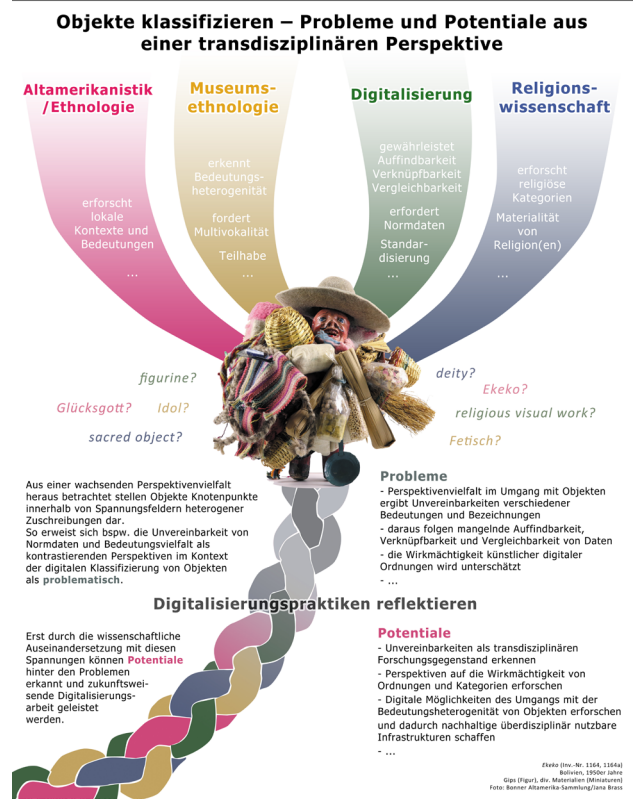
Objekte klassifizieren – Probleme und Potentiale aus einer transdisziplinären Perspektive

Altamerikanistik /Ethnologie

erforscht lokale Kontexte und Bedeutungen

...

Museums-ethnologie

erkennt Bedeutungs-heterogenität

fordert Multivokalität

Teilhabe

...

Digitalisierung

gewährleistet Auffindbarkeit Verknüpfbarkeit Vergleichbarkeit

erfordert Normdaten

Standar-disierung

...

Religions-wissenschaft

erforscht religiöse Kategorien

Materialität von Religion(en)

...

figurine?

Glücksgott?

Idol?

sacred object?

deity?

Ekeko?

religious visual work?

Fetisch?

Aus einer wachsenden Perspektivenvielfalt heraus betrachtet stellen Objekte Knotenpunkte innerhalb von Spannungsfeldern heterogener Zuschreibungen dar. So erweist sich bspw. die Unvereinbarkeit von Normdaten und Bedeutungsvielfalt als kontrastierenden Perspektiven im Kontext der digitalen Klassifizierung von Objekten als problematisch.

Probleme

- Perspektivenvielfalt im Umgang mit Objekten ergibt Unvereinbarkeiten verschiedener Bedeutungen und Bezeichnungen
- daraus folgen mangelnde Auffindbarkeit, Verknüpfbarkeit und Vergleichbarkeit von Daten
- die Wirkmächtigkeit künstlicher digitaler Ordnungen wird unterschätzt
- ...

Digitalisierungspraktiken reflektieren

Erst durch die wissenschaftliche Auseinandersetzung mit diesen Spannungen können Potentiale hinter den Problemen erkannt und zukunftsweisende Digitalisierungsarbeit geleistet werden.

Potentiale

- Unvereinbarkeiten als transdisziplinären Forschungsgegenstand erkennen
- Perspektiven auf die Wirkmächtigkeit von Ordnungen und Kategorien erforschen
- Digitale Möglichkeiten des Umgangs mit der Bedeutungsheterogenität von Objekten erforschen und dadurch nachhaltige überdisziplinär nutzbare Infrastrukturen schaffen
- ...

Ekeko (Inv.-Nr. 1164, 1164a)
Bolivien, 1950er Jahre
Gips (Figur), div. Materialien (Miniaturen)
Foto: Bonner Altamerika-Sammlung/Jana Brass